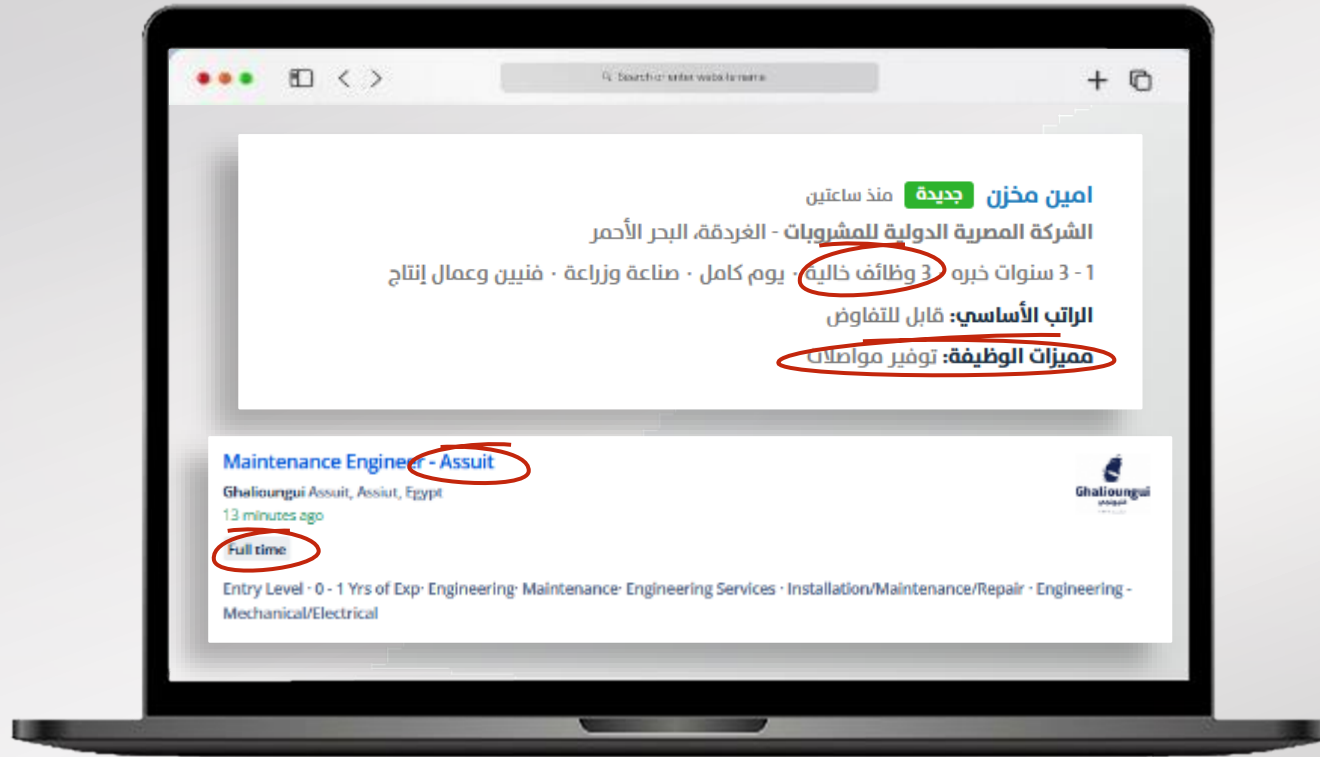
Search or enter website name

امين مخزن جديدة منذ ساعتين

الشركة المصرية الدولية للمشروبات - الغردقة، البحر الأحمر

1 - 3 سنوات خبره · 3 وظائف خالية · يوم كامل · صناعة وزراعة · فنيين وعمال إنتاج

الراتب الأساسي: قابل للتفاوض

مميزات الوظيفة: توفير مواصلات

Maintenance Engineer - Assuit

Ghalioungui Assuit, Assiut, Egypt

13 minutes ago

Full time

Entry Level · 0 - 1 Yrs of Exp· Engineering· Maintenance· Engineering Services · Installation/Maintenance/Repair · Engineering - Mechanical/Electrical

Ghalioungui